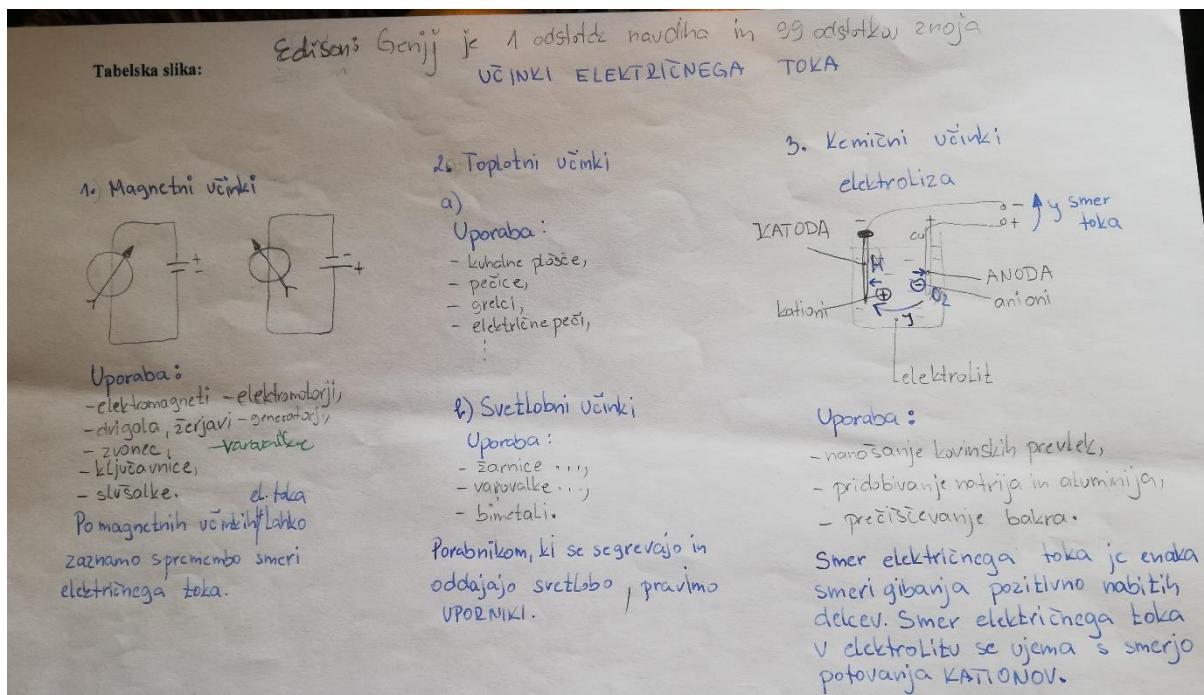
Tabelska slika:

Edison: Genij je 1 odstotek navdiha in 99 odstotkov znoja

UČINKI ELEKTRIČNEGA TOKA

1. Magnetni učinki

Uporaba:
- elektromagneti - elektromotorji,
- dvigala, žerjavi - generatorji,
- zvonec, - varovalke
- ključavnice,
- slušalke.

Po magnetnih učinkih el. toka lahko zaznamo spremembo smeri električnega toka.

2. Toplotni učinki

a)
Uporaba:
- kuhalne plošče,
- pečice,
- grelci,
- električne peči,
⋮

b) Svetlobni učinki
Uporaba:
- žarnice ...,
- varovalke ...,
- bimetali.

Porabnikom, ki se segrevajo in oddajajo svetlobo, pravimo UPORNIKI.

3. Kemični učinki
elektroliza

KATODA
ANODA
kationi
anioni
elektrolit
Cu
$H_2$
$O_2$
⊕
⊖
smer toka

Uporaba:
- nanašanje kovinskih prevlek,
- pridobivanje natrija in aluminija,
- prečiščevanje bakra.

Smer električnega toka je enaka smeri gibanja pozitivno nabitih delcev. Smer električnega toka v elektrolitu se ujema s smerjo potovanja KATIONOV.